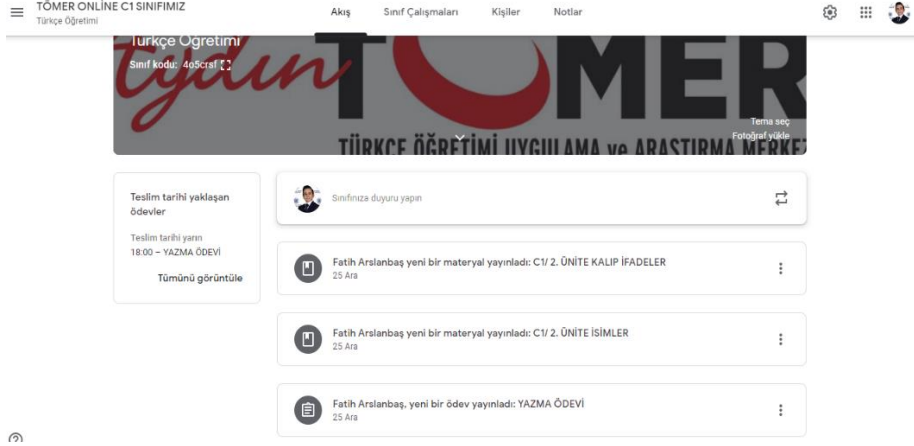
TÖMER ONLİNE C1 SINIFIMIZ
Türkçe Öğretimi

Akış Sınıf Çalışmaları Kişiler Notlar

Türkçe Öğretimi
Sınıf kodu: 4o5crsf

TÖMER
TÜRKÇE ÖĞRETİMİ UYGULAMA ve ARAŞTIRMA MERKE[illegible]

Tema seç
Fotoğraf yükle

Teslim tarihi yaklaşan ödevler

Teslim tarihi yarın
18:00 – YAZMA ÖDEVİ

Tümünü görüntüle

Sınıfınıza duyuru yapın

Fatih Arslanbaş yeni bir materyal yayınladı: C1/ 2. ÜNİTE KALIP İFADELER
25 Ara

Fatih Arslanbaş yeni bir materyal yayınladı: C1/ 2. ÜNİTE İSİMLER
25 Ara

Fatih Arslanbaş, yeni bir ödev yayınladı: YAZMA ÖDEVİ
25 Ara